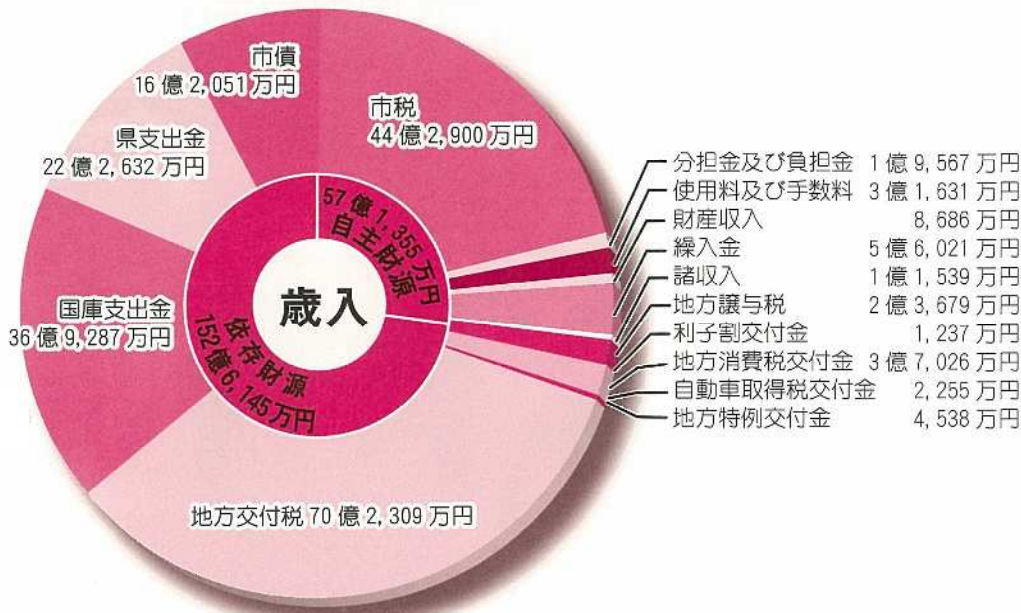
市債
16 億 2, 051 万円

市税
44 億 2, 900 万円

県支出金
22 億 2, 632 万円

57 億 1, 355 万円
自主財源

歳入

国庫支出金
36 億 9, 287 万円

依存財源
152 億 6, 145 万円

地方交付税 70 億 2, 309 万円

分担金及び負担金 1 億 9, 567 万円
使用料及び手数料 3 億 1, 631 万円
財産収入 8, 686 万円
繰入金 5 億 6, 021 万円
諸収入 1 億 1, 539 万円
地方譲与税 2 億 3, 679 万円
利子割交付金 1, 237 万円
地方消費税交付金 3 億 7, 026 万円
自動車取得税交付金 2, 255 万円
地方特例交付金 4, 538 万円